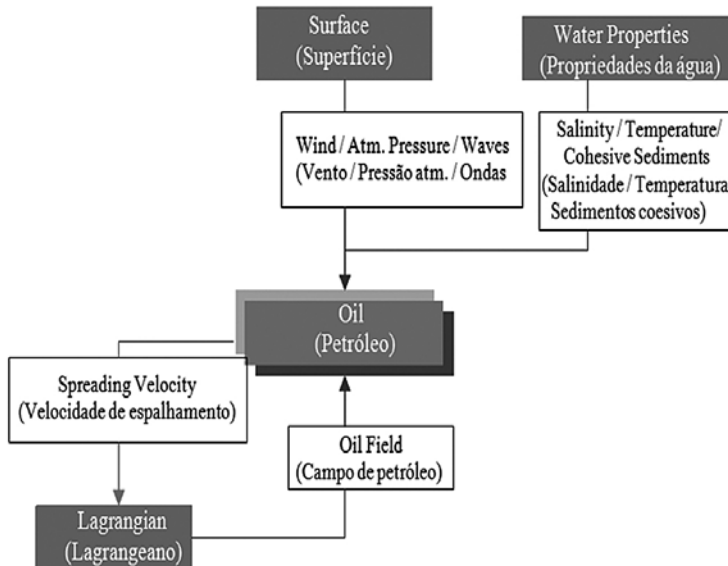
Surface
(Superfície)

Water Properties
(Propriedades da água)

Wind / Atm. Pressure / Waves
(Vento / Pressão atm. / Ondas

Salinity / Temperature/
Cohesive Sediments
(Salinidade / Temperatura
Sedimentos coesivos)

Oil
(Petróleo)

Spreading Velocity
(Velocidade de espalhamento)

Oil Field
(Campo de petróleo)

Lagrangian
(Lagrangeano)